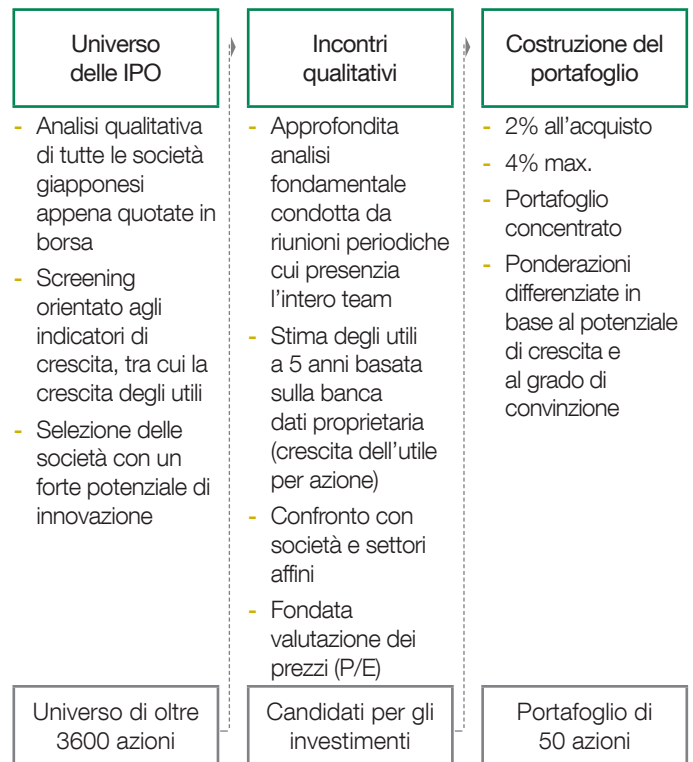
Universo delle IPO

- Analisi qualitativa di tutte le società giapponesi appena quotate in borsa
- Screening orientato agli indicatori di crescita, tra cui la crescita degli utili
- Selezione delle società con un forte potenziale di innovazione

Universo di oltre 3600 azioni

Incontri qualitativi

- Approfondita analisi fondamentale condotta da riunioni periodiche cui presenzia l'intero team
- Stima degli utili a 5 anni basata sulla banca dati proprietaria (crescita dell'utile per azione)
- Confronto con società e settori affini
- Fondata valutazione dei prezzi (P/E)

Candidati per gli investimenti

Costruzione del portafoglio

- 2% all'acquisto
- 4% max.
- Portafoglio concentrato
- Ponderazioni differenziate in base al potenziale di crescita e al grado di convinzione

Portafoglio di 50 azioni